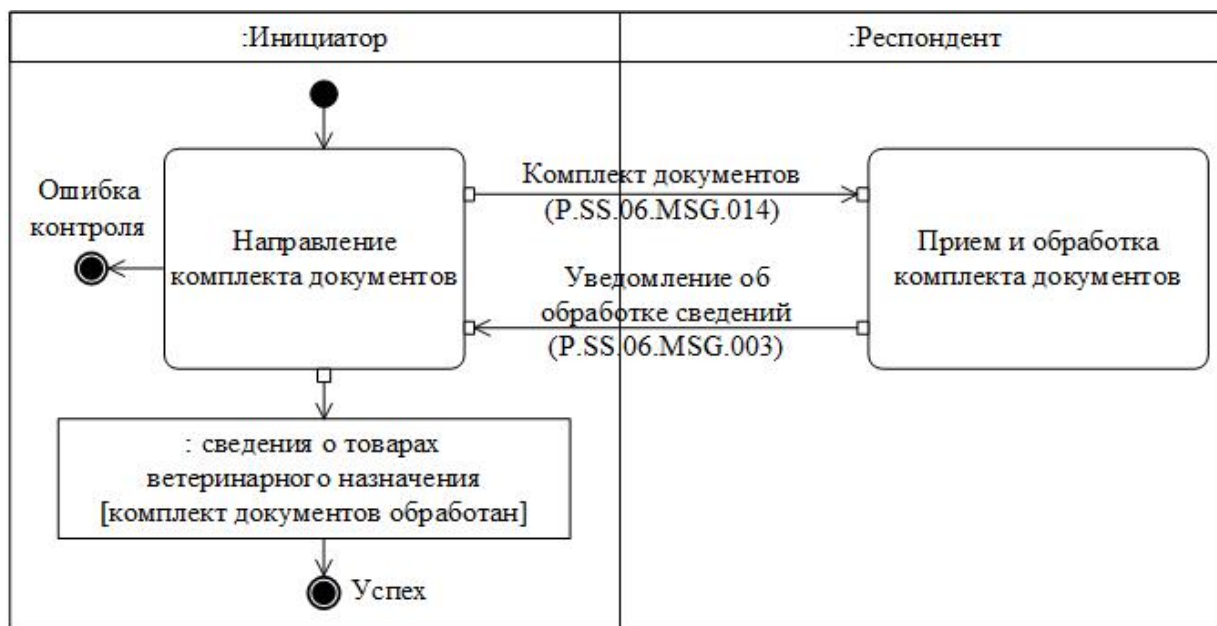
:Инициатор

:Респондент

Ошибка контроля

Направление комплекта документов

Комплект документов (P.SS.06.MSG.014)

Прием и обработка комплекта документов

Уведомление об обработке сведений (P.SS.06.MSG.003)

: сведения о товарах ветеринарного назначения [комплект документов обработан]

Успех